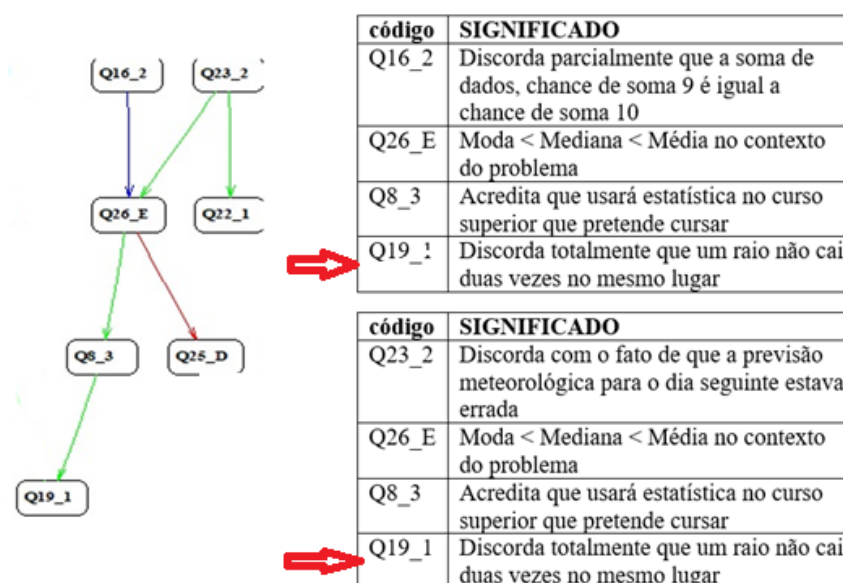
Q16_2
Q23_2
Q26_E
Q22_1
Q8_3
Q25_D
Q19_1

| código | SIGNIFICADO |
|---|---|
| Q16_2 | Discorda parcialmente que a soma de dados, chance de soma 9 é igual a chance de soma 10 |
| Q26_E | Moda < Mediana < Média no contexto do problema |
| Q8_3 | Acredita que usará estatística no curso superior que pretende cursar |
| Q19_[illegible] | Discorda totalmente que um raio não cai duas vezes no mesmo lugar |

| código | SIGNIFICADO |
|---|---|
| Q23_2 | Discorda com o fato de que a previsão meteorológica para o dia seguinte estava errada |
| Q26_E | Moda < Mediana < Média no contexto do problema |
| Q8_3 | Acredita que usará estatística no curso superior que pretende cursar |
| Q19_1 | Discorda totalmente que um raio não cai duas vezes no mesmo lugar |